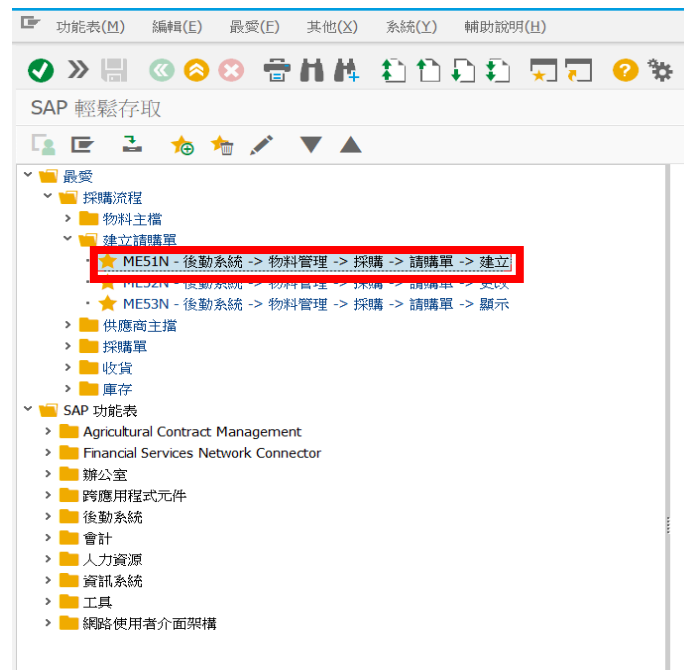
功能表(M) 編輯(E) 最愛(F) 其他(X) 系統(Y) 輔助說明(H)

SAP 輕鬆存取

最愛
採購流程
物料主檔
建立請購單
ME51N - 後勤系統 -> 物料管理 -> 採購 -> 請購單 -> 建立
ME52N - 後勤系統 -> 物料管理 -> 採購 -> 請購單 -> 更改
ME53N - 後勤系統 -> 物料管理 -> 採購 -> 請購單 -> 顯示
供應商主擋
採購單
收貨
庫存
SAP 功能表
Agricultural Contract Management
Financial Services Network Connector
辦公室
跨應用程式元件
後勤系統
會計
人力資源
資訊系統
工具
網路使用者介面架構